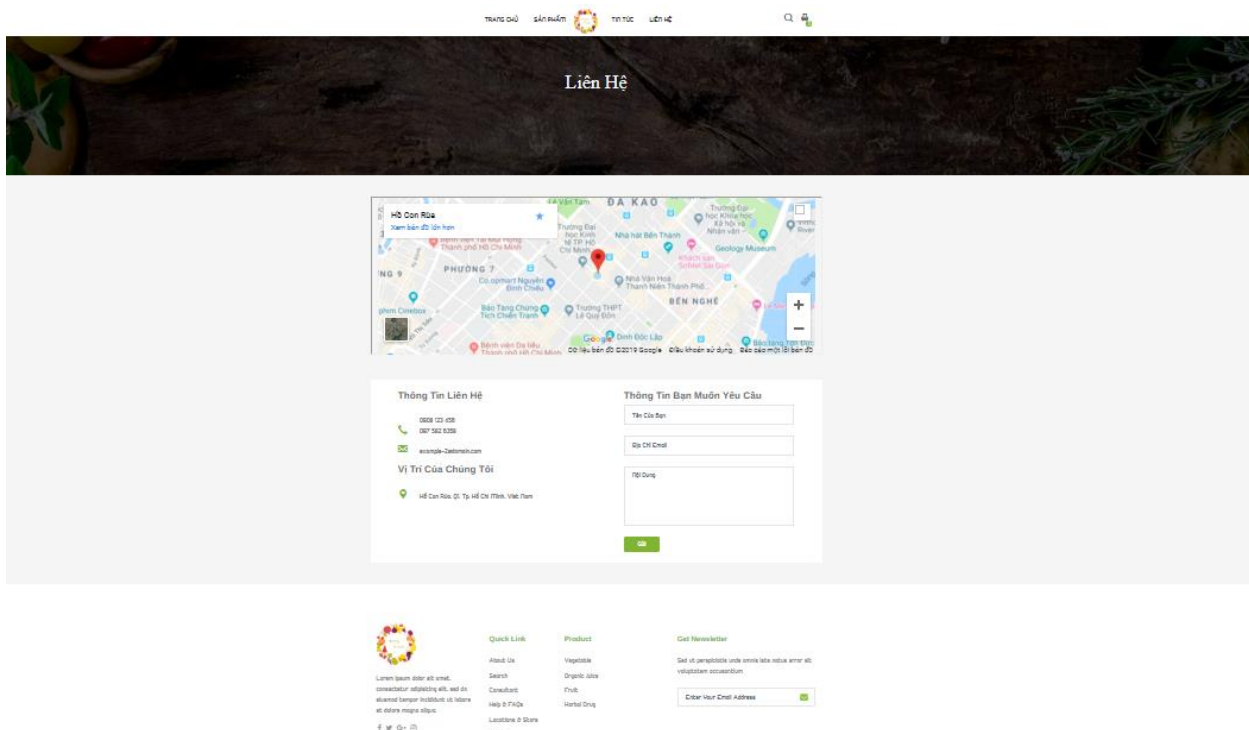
TRANG CHỦ SẢN PHẨM TIN TỨC LIÊN HỆ

Liên Hệ

Hồ Con Rùa
Xem bản đồ lớn hơn

ĐA KAO
Trường Đại học Kinh tế TP Hồ Chí Minh
Nhà hát Bến Thành
Trường Đại học Khoa học Xã hội và Nhân văn
Geology Museum
Bệnh viện Tai Mũi Họng Thành phố Hồ Chí Minh
PHƯỜNG 7
Co.opmart Nguyễn Đình Chiểu
Nhà Văn Hoá Thanh Niên Thành Phố
BẾN NGHÉ
Bảo Tàng Chứng Tích Chiến Tranh
Trường THPT Lê Quý Đôn
Dinh Độc Lập
Bệnh viện Da liễu Thành phố Hồ Chí Minh
Dữ liệu bản đồ ©2019 Google Điều khoản sử dụng Báo cáo một lỗi bản đồ

Thông Tin Liên Hệ
0908 123 456
097 582 5359
example@domain.com
Vị Trí Của Chúng Tôi
Hồ Con Rùa, Q1, Tp. Hồ Chí Minh, Việt Nam

Thông Tin Bạn Muốn Yêu Cầu
Tên Của Bạn
Địa Chỉ Email
Nội Dung
Gửi

Lorem ipsum dolor sit amet, consectetur adipiscing elit, sed do eiusmod tempor incididunt ut labore et dolore magna aliqua.

Quick Link
About Us
Search
Consultant
Help & FAQs
Locations & Store

Product
Vegetable
Organic Juice
Fruit
Herbal Drug

Get Newsletter
Sed ut perspiciatis unde omnis iste natus error sit voluptatem accusantium
Enter Your Email Address